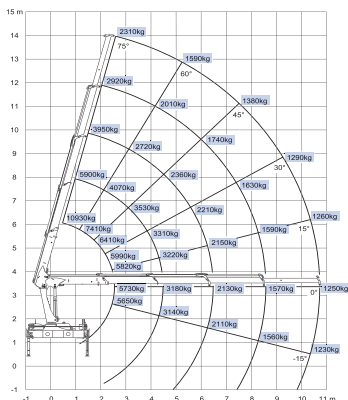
15 m
14
13
12
11
10
9
8
7
6
5
4
3
2
1
0
-1

2310kg
75°
1590kg
60°
2920kg
2010kg
1380kg
45°
3950kg
2720kg
1740kg
1290kg
30°
5900kg
2360kg
4070kg
1630kg
3530kg
2210kg
1260kg
10930kg
15°
7410kg
1590kg
6410kg
3310kg
2150kg
5990kg
3220kg
5820kg
5730kg
3180kg
2130kg
1570kg
1250kg
0°
5650kg
3140kg
2110kg
1560kg
1230kg
-15°

-1 0 1 2 3 4 5 6 7 8 9 10 11 m